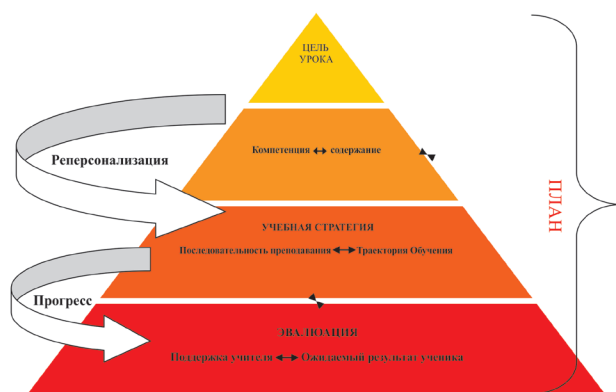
ЦЕЛЬ УРОКА

Компетенция ↔ содержание

Реперсонализация

УЧЕБНАЯ СТРАТЕГИЯ

Последовательность преподавания ↔ Траектория Обучения

Прогресс

ЭВАЛЮАЦИЯ

Поддержка учителя ↔ Ожидаемый результат ученика

ПЛАН